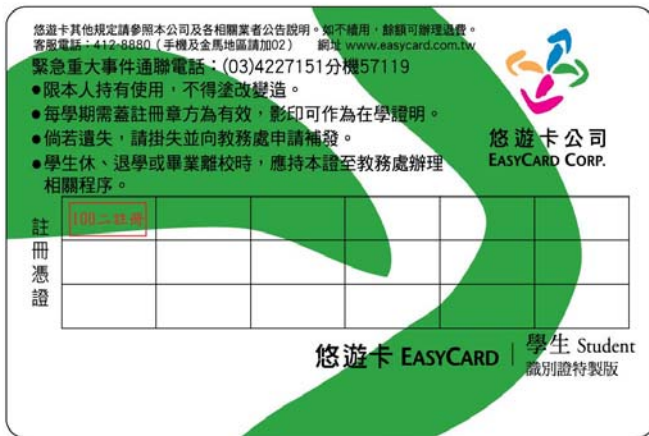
悠遊卡其他規定請參照本公司及各相關業者公告說明。如不續用，餘額可辦理退費。
客服電話：412-8880（手機及金馬地區請加02） 網址 www.easycard.com.tw

緊急重大事件通聯電話：(03)4227151分機57119
●限本人持有使用，不得塗改變造。
●每學期需蓋註冊章方為有效，影印可作為在學證明。
●倘若遺失，請掛失並向教務處申請補發。
●學生休、退學或畢業離校時，應持本證至教務處辦理相關程序。

悠遊卡公司
EASYCARD CORP.

| 註冊憑證 | 100二註冊 | | | | | |
|---|---|---|---|---|---|---|
| | | | | | | |
| | | | | | | |

悠遊卡 EASYCARD | 學生 Student
識別證特製版